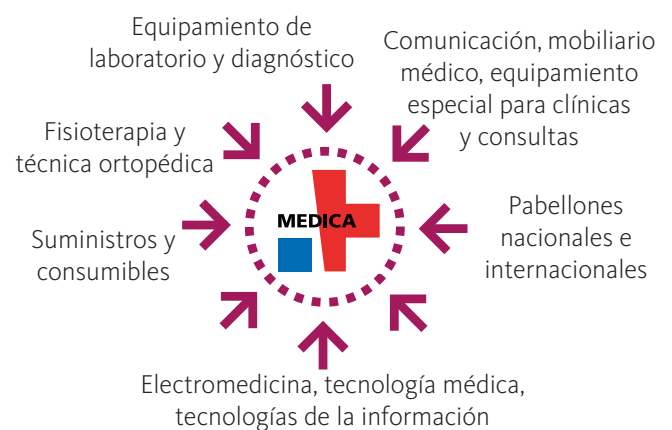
Equipamiento de laboratorio y diagnóstico

Comunicación, mobiliario médico, equipamiento especial para clínicas y consultas

Fisioterapia y técnica ortopédica

MEDICA

Suministros y consumibles

Pabellones nacionales e internacionales

Electromedicina, tecnología médica, tecnologías de la información